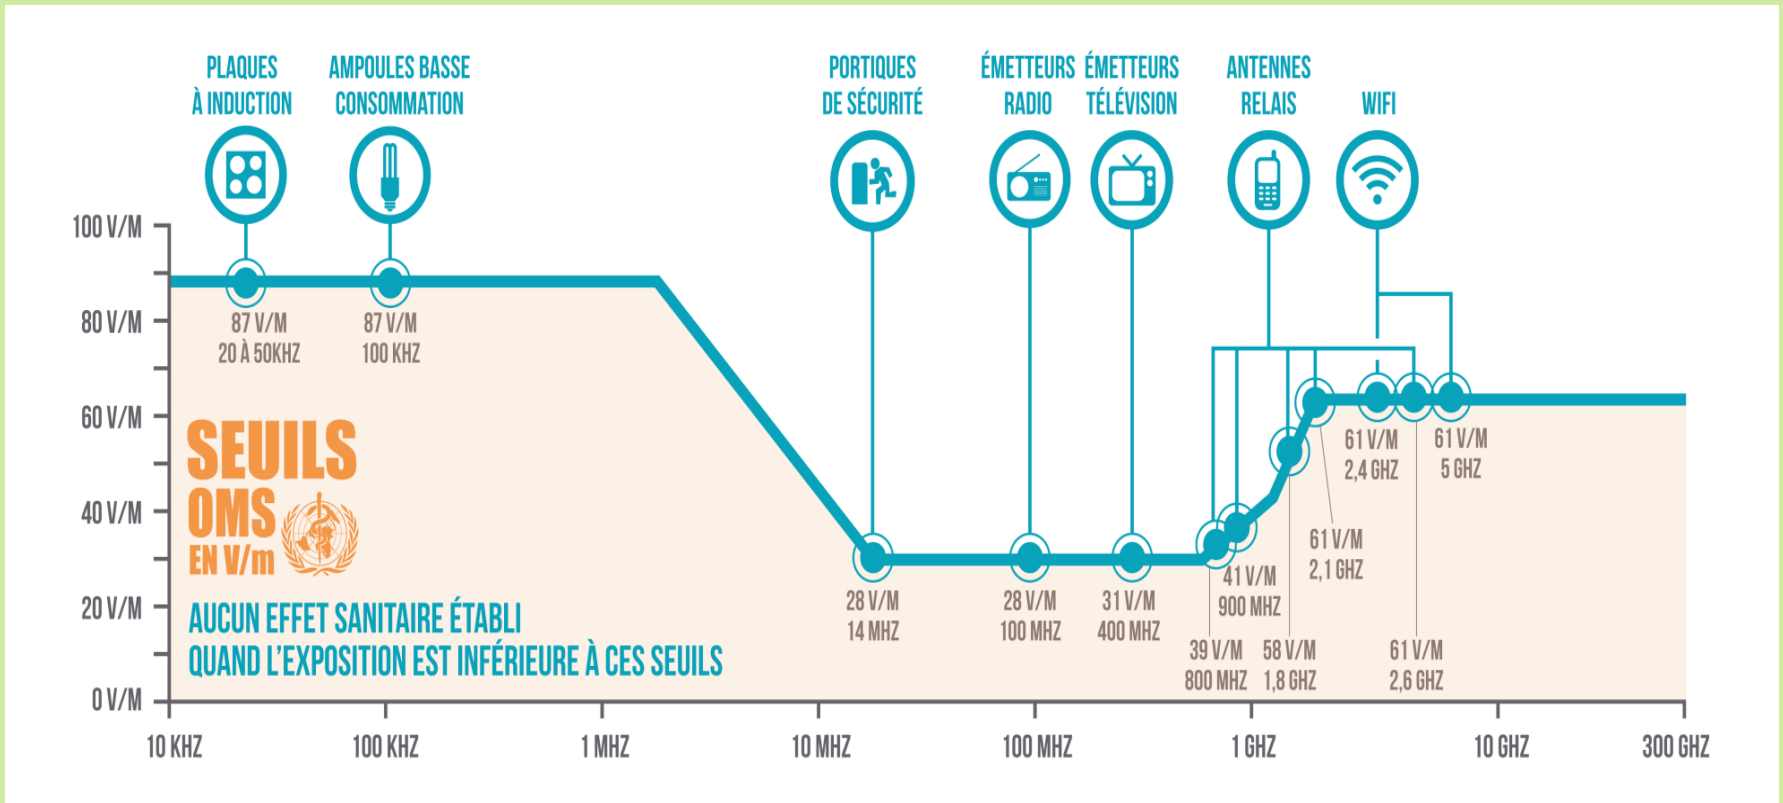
PLAQUES À INDUCTION
AMPOULES BASSE CONSOMMATION
PORTIQUES DE SÉCURITÉ
ÉMETTEURS RADIO
ÉMETTEURS TÉLÉVISION
ANTENNES RELAIS
WIFI

100 V/M
80 V/M
60 V/M
40 V/M
20 V/M
0 V/M

87 V/M 20 À 50KHZ
87 V/M 100 KHZ

SEUILS OMS EN V/m

AUCUN EFFET SANITAIRE ÉTABLI QUAND L'EXPOSITION EST INFÉRIEURE À CES SEUILS

28 V/M 14 MHZ
28 V/M 100 MHZ
31 V/M 400 MHZ
39 V/M 800 MHZ
41 V/M 900 MHZ
58 V/M 1,8 GHZ
61 V/M 2,1 GHZ
61 V/M 2,4 GHZ
61 V/M 2,6 GHZ
61 V/M 5 GHZ

10 KHZ
100 KHZ
1 MHZ
10 MHZ
100 MHZ
1 GHZ
10 GHZ
300 GHZ